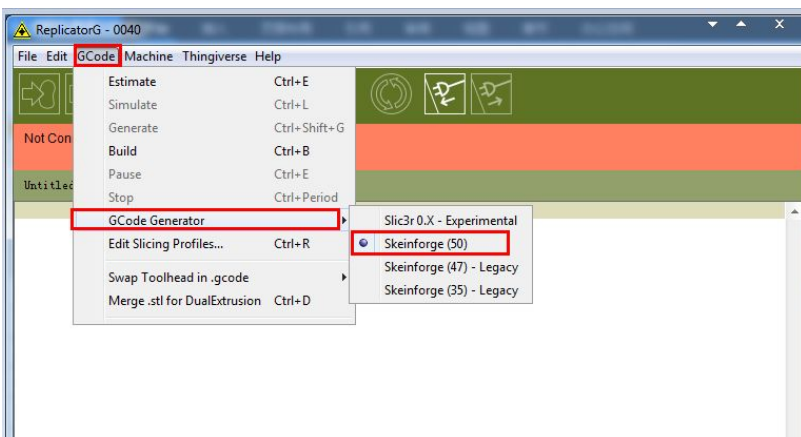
ReplicatorG - 0040

File Edit GCode Machine Thingiverse Help

Not Con

Untitled

| | |
|---|---|
| Estimate | Ctrl+E |
| Simulate | Ctrl+L |
| Generate | Ctrl+Shift+G |
| Build | Ctrl+B |
| Pause | Ctrl+E |
| Stop | Ctrl+Period |
| GCode Generator | |
| Edit Slicing Profiles... | Ctrl+R |
| Swap Toolhead in .gcode | |
| Merge .stl for DualExtrusion | Ctrl+D |

Slic3r 0.X - Experimental
Skeinforge (50)
Skeinforge (47) - Legacy
Skeinforge (35) - Legacy